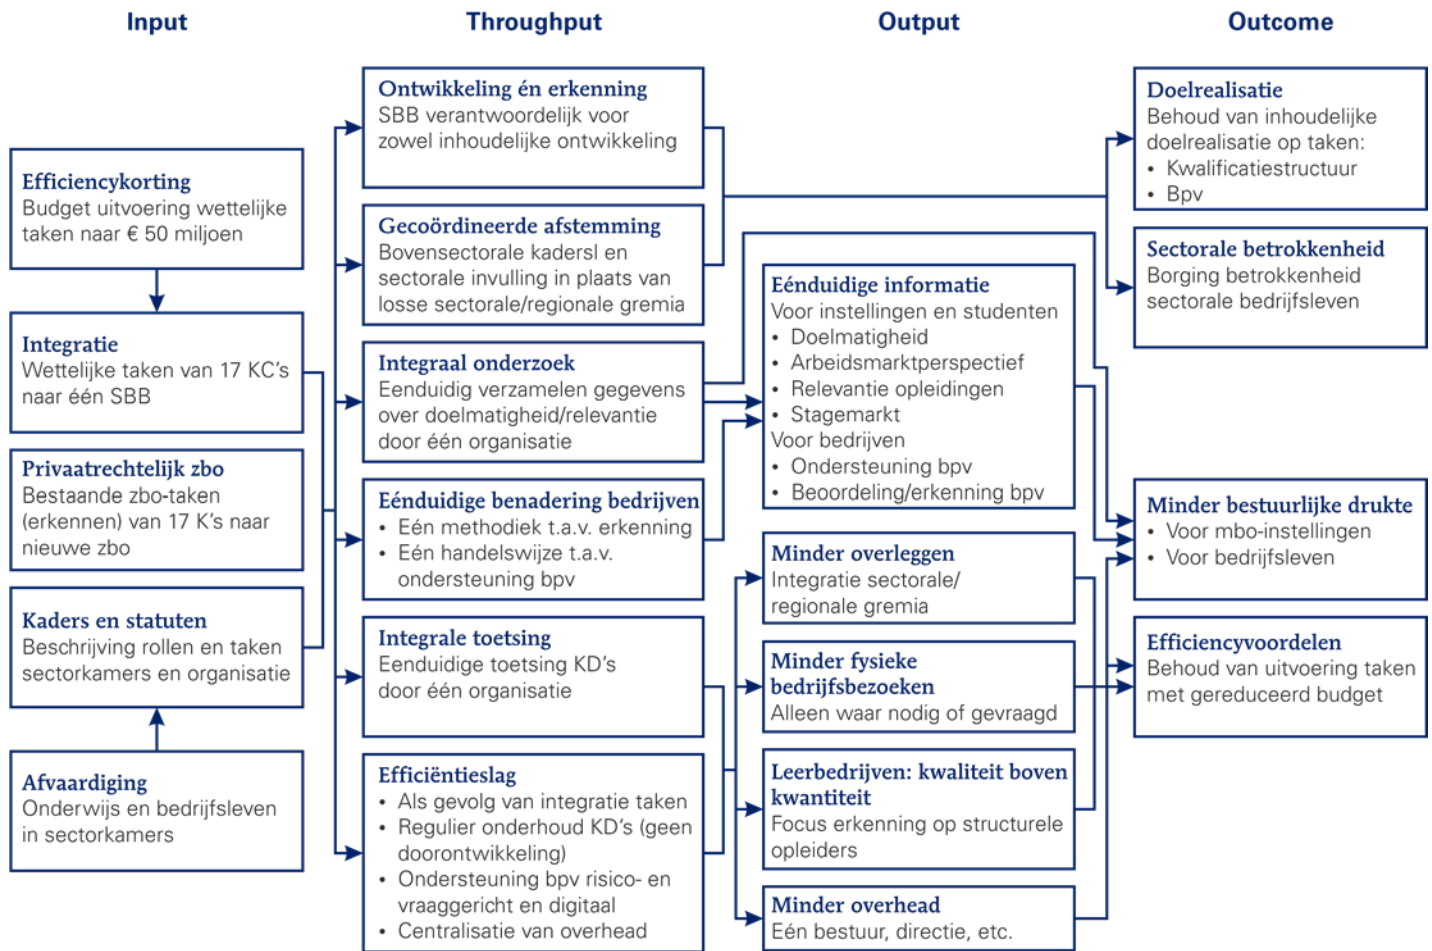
Input

Throughput

Output

Outcome

Efficiencykorting
Budget uitvoering wettelijke taken naar € 50 miljoen

Integratie
Wettelijke taken van 17 KC's naar één SBB

Privaatrechtelijk zbo
Bestaande zbo-taken (erkennen) van 17 K's naar nieuwe zbo

Kaders en statuten
Beschrijving rollen en taken sectorkamers en organisatie

Afvaardiging
Onderwijs en bedrijfsleven in sectorkamers

Ontwikkeling én erkenning
SBB verantwoordelijk voor zowel inhoudelijke ontwikkeling

Gecoördineerde afstemming
Bovensectorale kadersl en sectorale invulling in plaats van losse sectorale/regionale gremia

Integraal onderzoek
Eenduidig verzamelen gegevens over doelmatigheid/relevantie door één organisatie

Eénduidige benadering bedrijven
• Eén methodiek t.a.v. erkenning
• Eén handelswijze t.a.v. ondersteuning bpv

Integrale toetsing
Eenduidige toetsing KD's door één organisatie

Efficiëntieslag
• Als gevolg van integratie taken
• Regulier onderhoud KD's (geen doorontwikkeling)
• Ondersteuning bpv risico- en vraaggericht en digitaal
• Centralisatie van overhead

Eénduidige informatie
Voor instellingen en studenten
• Doelmatigheid
• Arbeidsmarktperspectief
• Relevantie opleidingen
• Stagemarkt
Voor bedrijven
• Ondersteuning bpv
• Beoordeling/erkenning bpv

Minder overleggen
Integratie sectorale/ regionale gremia

Minder fysieke bedrijfsbezoeken
Alleen waar nodig of gevraagd

Leerbedrijven: kwaliteit boven kwantiteit
Focus erkenning op structurele opleiders

Minder overhead
Eén bestuur, directie, etc.

Doelrealisatie
Behoud van inhoudelijke doelrealisatie op taken:
• Kwalificatiestructuur
• Bpv

Sectorale betrokkenheid
Borging betrokkenheid sectorale bedrijfsleven

Minder bestuurlijke drukte
• Voor mbo-instellingen
• Voor bedrijfsleven

Efficiencyvoordelen
Behoud van uitvoering taken met gereduceerd budget